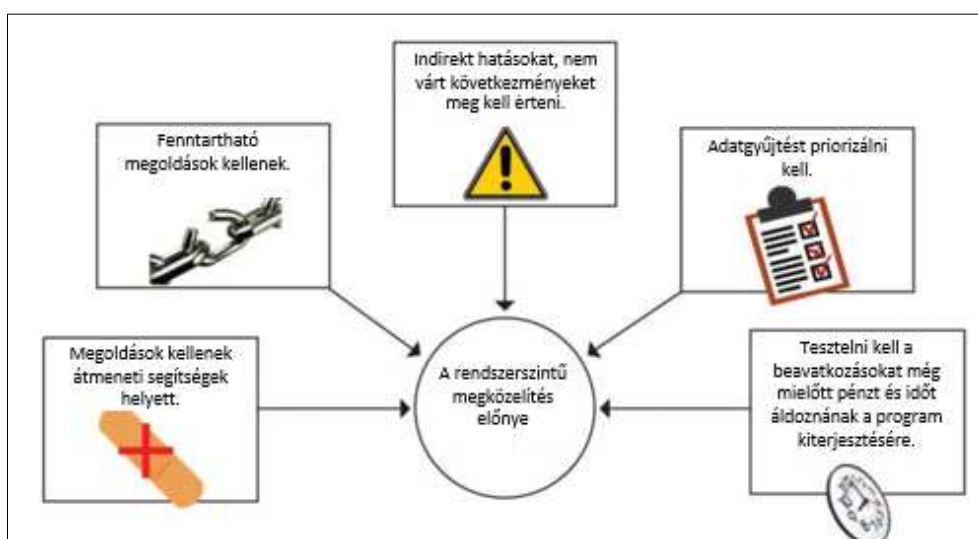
Indirekt hatásokat, nem várt következményeket meg kell érteni.

Fenntartható megoldások kellenek.

Adatgyűjtést priorizálni kell.

Megoldások kellenek átmeneti segítségek helyett.

A rendszerszintű megközelítés előnye

Tesztelni kell a beavatkozásokat még mielőtt pénzt és időt áldoznának a program kiterjesztésére.